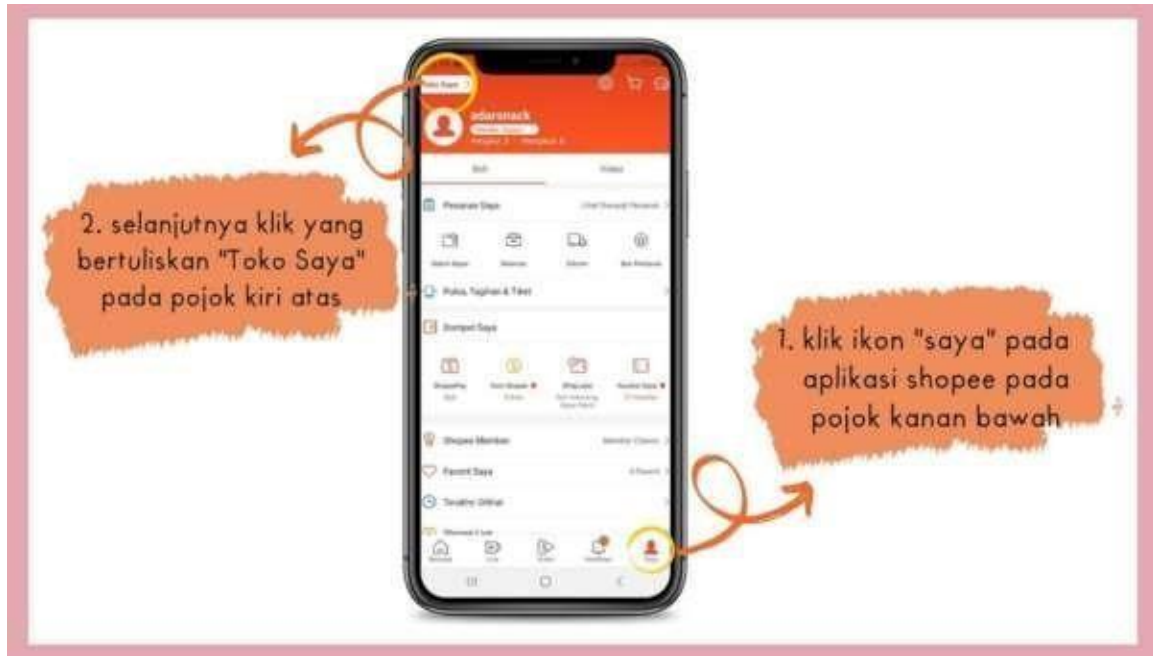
Toko Saya

adarsnack

Beli

Video

Pesanan Saya

Lihat Riwayat Pesanan

Pulsa, Tagihan & Tiket

Dompet Saya

ShopeePay

Shopee Member

Favorit Saya

Terakhir Dilihat

2. selanjutnya klik yang bertuliskan "Toko Saya" pada pojok kiri atas

1. klik ikon "saya" pada aplikasi shopee pada pojok kanan bawah